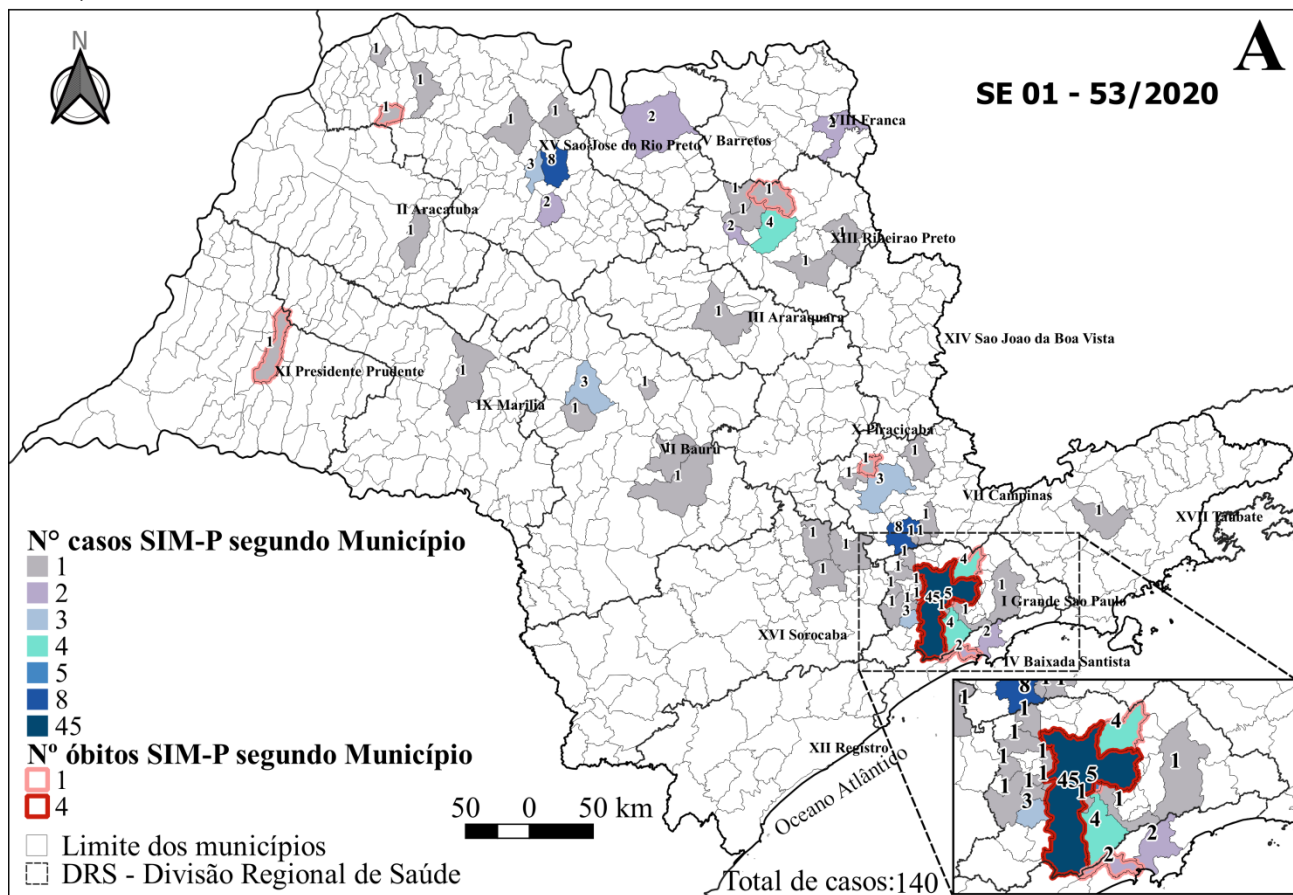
N

A

SE 01 - 53/2020

1
1
1
1
1
2
XV Sao Jose do Rio Preto
V Barretos
VIII Franca
3
1
8
2
II Aracatuba
1
1
1
1
2
4
XIII Ribeirao Preto
1
1
III Araraquara
XIV Sao Joao da Boa Vista
1
XI Presidente Prudente
1
IX Marilia
3
1
1
X Piracicaba
VI Bauru
1
1
1
3
1
VII Campinas
1
XVII Taubate
1
8
11
1
1
1
4
1
1
1
1
45
5
1
1
I Grande Sao Paulo
1
3
1
4
2
XVI Sorocaba
2
IV Baixada Santista
XII Registro
Oceano Atlântico

N° casos SIM-P segundo Município
1
2
3
4
5
8
45
Nº óbitos SIM-P segundo Município
1
4
Limite dos municípios
DRS - Divisão Regional de Saúde

50 0 50 km

Total de casos:140

8
1
1
1
1
4
1
1
1
1
1
1
45
5
1
1
1
3
4
2
2